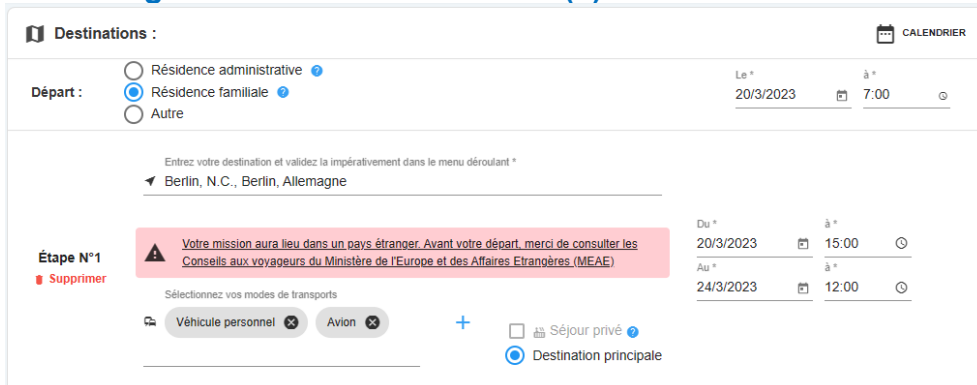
Destinations :

CALENDRIER

Départ :

Résidence administrative

Résidence familiale

Autre

Le *
20/3/2023

à *
7:00

Entrez votre destination et validez la impérativement dans le menu déroulant *

Berlin, N.C., Berlin, Allemagne

Étape N°1

Supprimer

Votre mission aura lieu dans un pays étranger. Avant votre départ, merci de consulter les Conseils aux voyageurs du Ministère de l'Europe et des Affaires Etrangères (MEAE)

Du *
20/3/2023

à *
15:00

Au *
24/3/2023

à *
12:00

Sélectionnez vos modes de transports

Véhicule personnel

Avion

+

Séjour privé

Destination principale